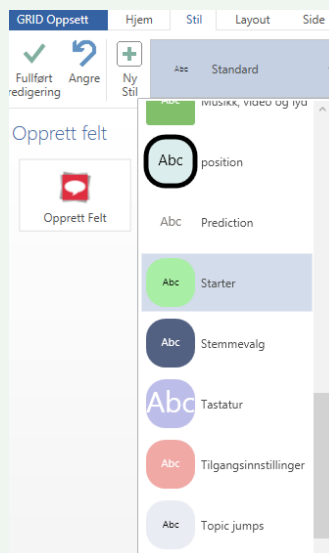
GRID Oppsett
Hjem
Stil
Layout
Side

Fullført redigering
Angre
Ny Stil

Abc
Standard

Opprett felt

Opprett Felt

Abc
Musikk, video og lyd

Abc
position

Abc
Prediction

Abc
Starter

Abc
Stemmevalg

Abc
Tastatur

Abc
Tilgangsinnstillinger

Abc
Topic jumps